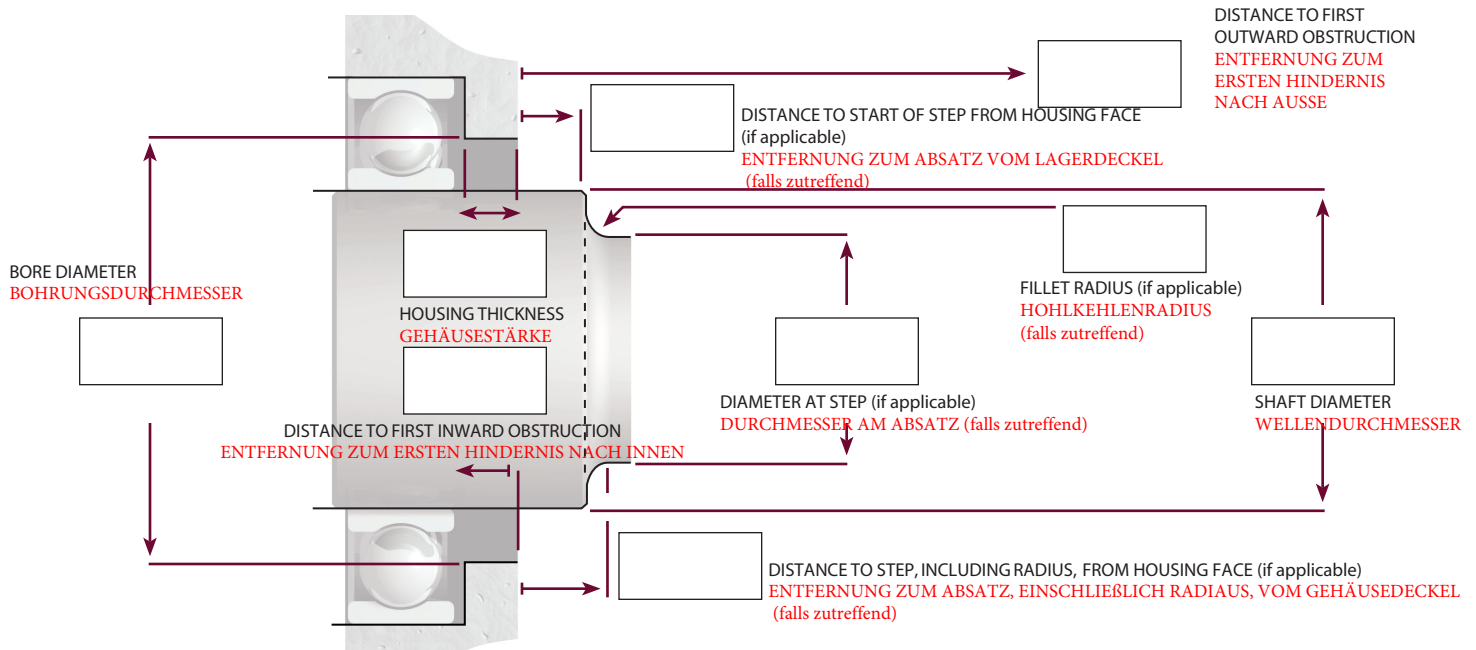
DISTANCE TO FIRST OUTWARD OBSTRUCTION
ENTFERNUNG ZUM ERSTEN HINDERNIS NACH AUSSE

DISTANCE TO START OF STEP FROM HOUSING FACE (if applicable)
ENTFERNUNG ZUM ABSATZ VOM LAGERDECKEL (falls zutreffend)

BORE DIAMETER
BOHRUNGSDURCHMESSER

HOUSING THICKNESS
GEHÄUSESTÄRKE

FILLET RADIUS (if applicable)
HOHLKEHLENRADIUS (falls zutreffend)

DIAMETER AT STEP (if applicable)
DURCHMESSER AM ABSATZ (falls zutreffend)

SHAFT DIAMETER
WELLENDURCHMESSER

DISTANCE TO FIRST INWARD OBSTRUCTION
ENTFERNUNG ZUM ERSTEN HINDERNIS NACH INNEN

DISTANCE TO STEP, INCLUDING RADIUS, FROM HOUSING FACE (if applicable)
ENTFERNUNG ZUM ABSATZ, EINSCHLIEßLICH RADIAUS, VOM GEHÄUSEDECKEL (falls zutreffend)